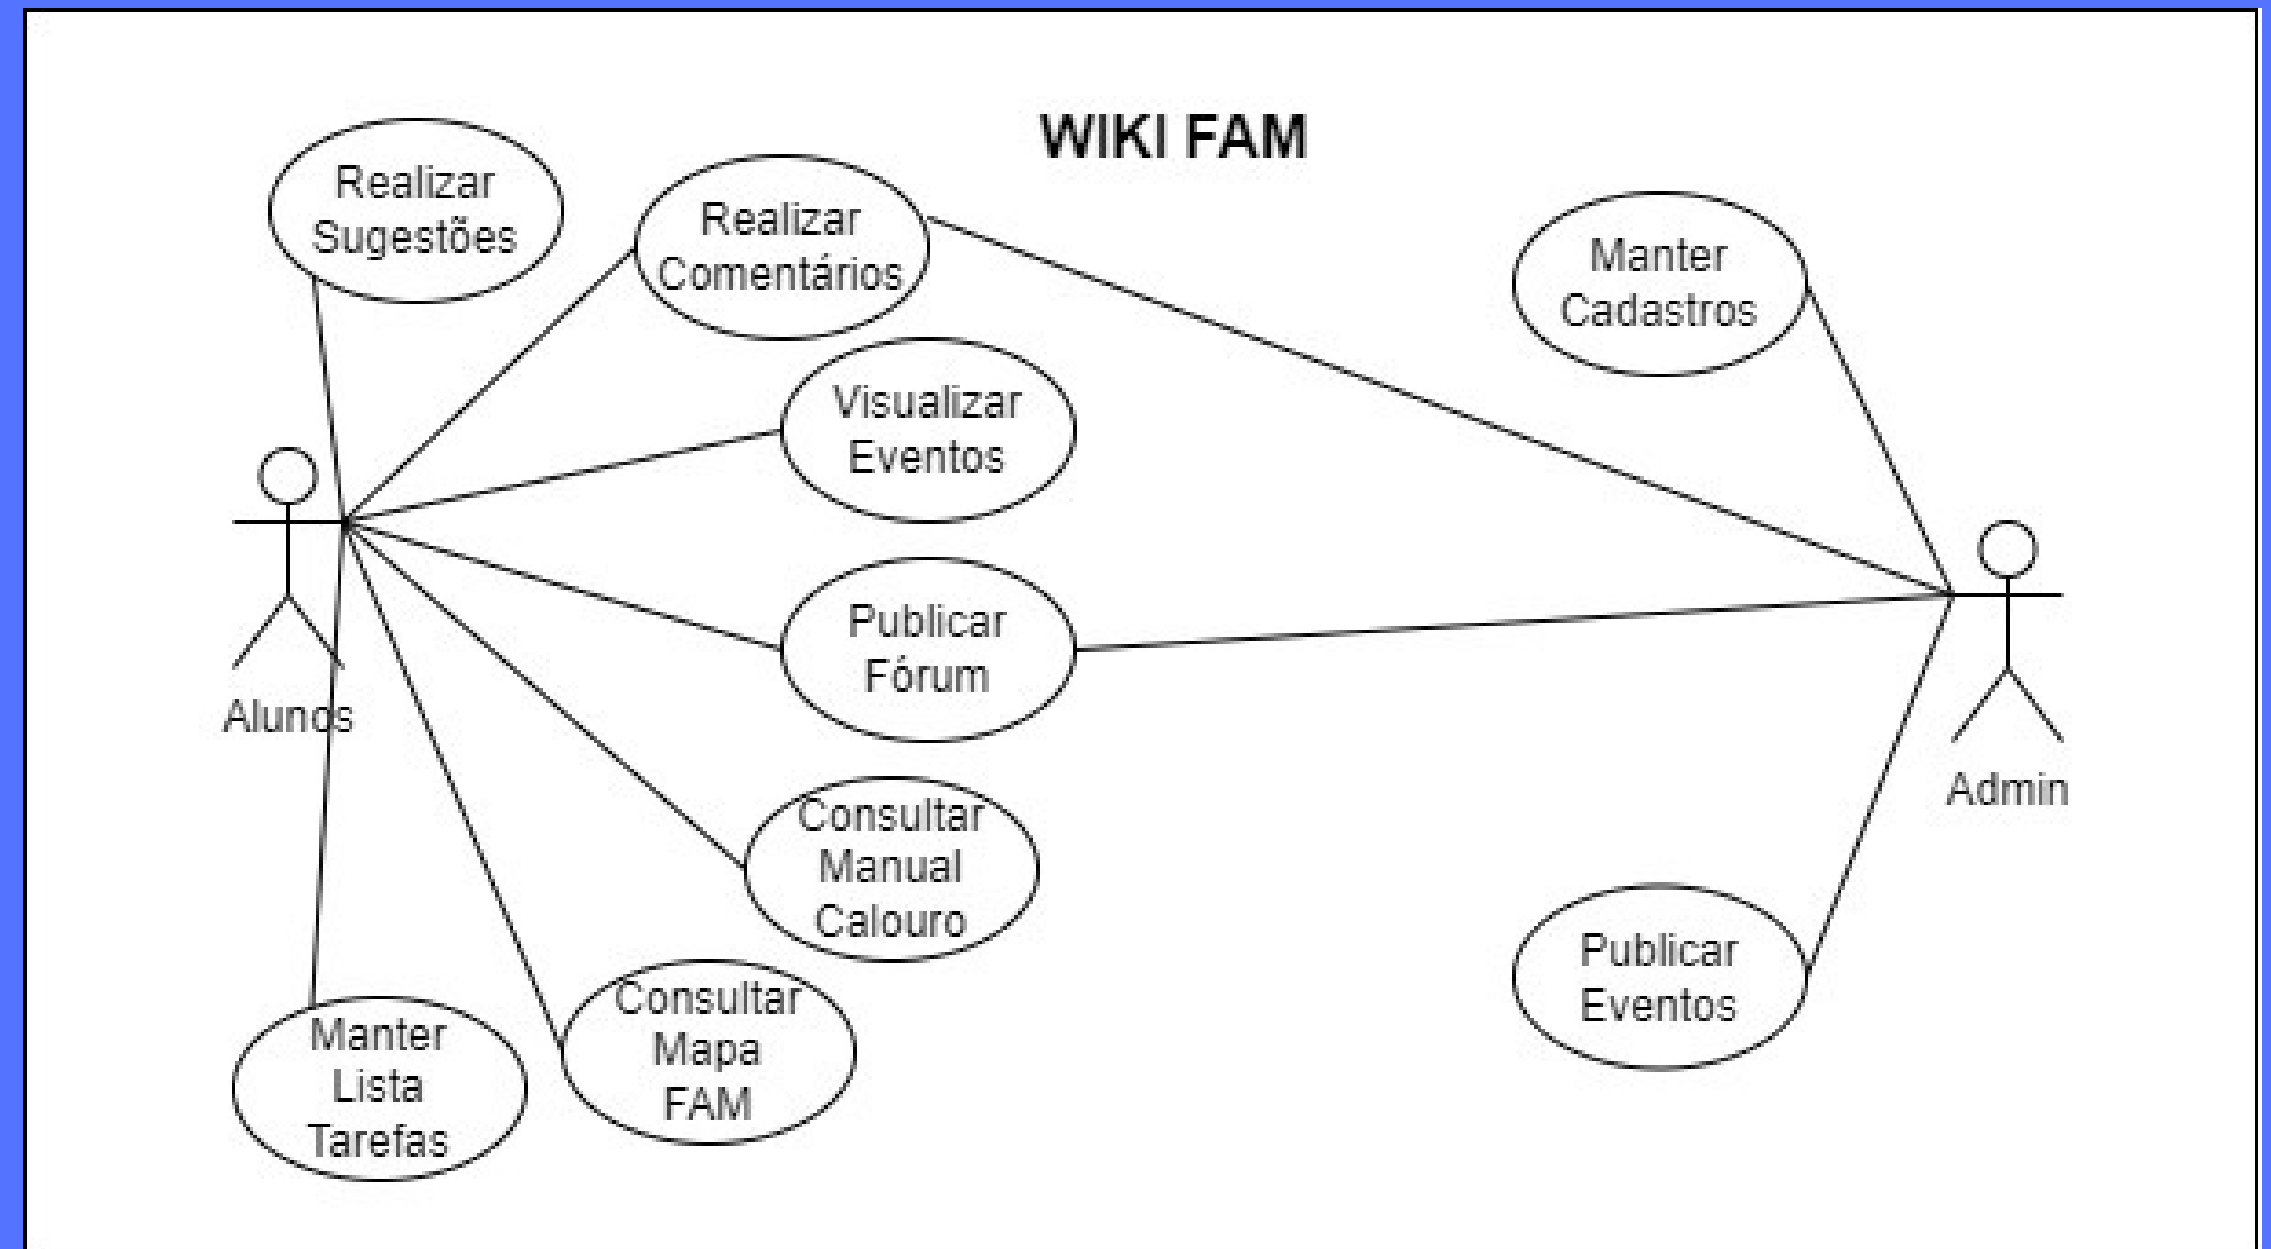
WIKI FAM

Realizar Sugestões

Realizar Comentários

Manter Cadastros

Visualizar Eventos

Alunos

Publicar Fórum

Admin

Consultar Manual Calouro

Publicar Eventos

Manter Lista Tarefas

Consultar Mapa FAM